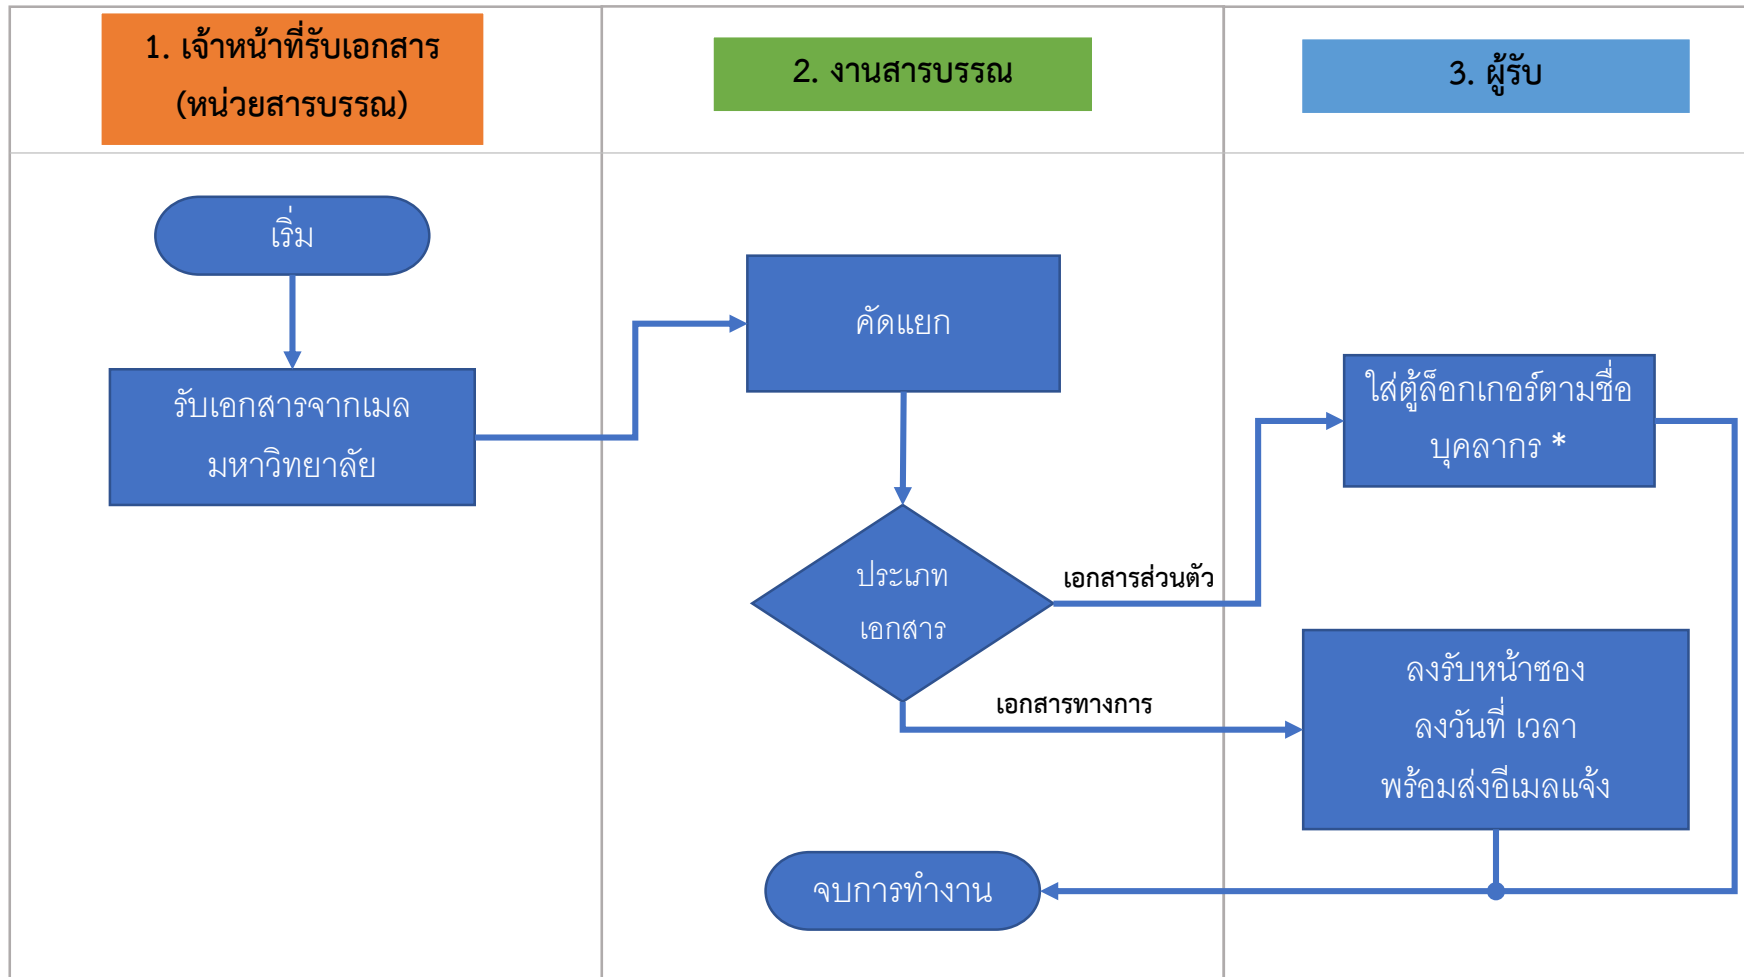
1. เจ้าหน้าที่รับเอกสาร (หน่วยสารบรรณ)

2. งานสารบรรณ

3. ผู้รับ

เริ่ม

รับเอกสารจากเมลมหาวิทยาลัย

คัดแยก

ประเภทเอกสาร

เอกสารส่วนตัว

เอกสารทางการ

ใส่ตู้ล็อกเกอร์ตามชื่อบุคลากร *

ลงรับหน้าซอง ลงวันที่ เวลา พร้อมส่งอีเมลแจ้ง

จบการทำงาน